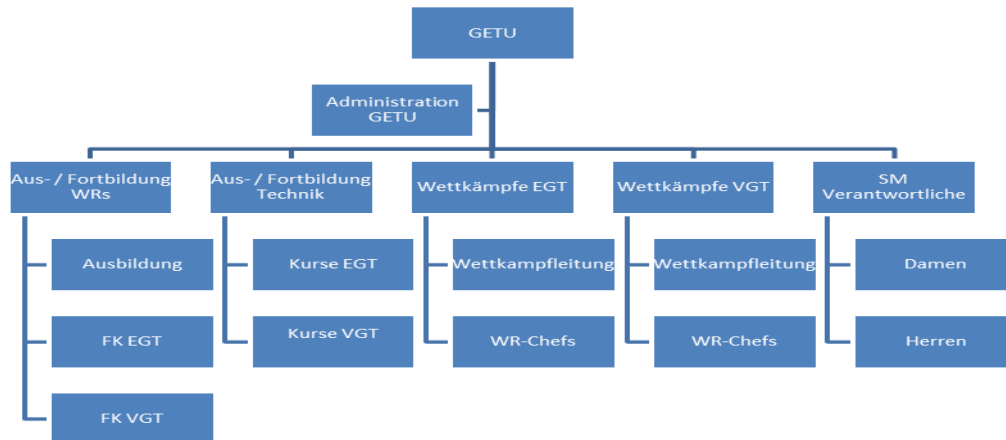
GETU

Administration GETU

Aus- / Fortbildung WRs

Ausbildung

FK EGT

FK VGT

Aus- / Fortbildung Technik

Kurse EGT

Kurse VGT

Wettkämpfe EGT

Wettkampfleitung

WR-Chefs

Wettkämpfe VGT

Wettkampfleitung

WR-Chefs

SM Verantwortliche

Damen

Herren